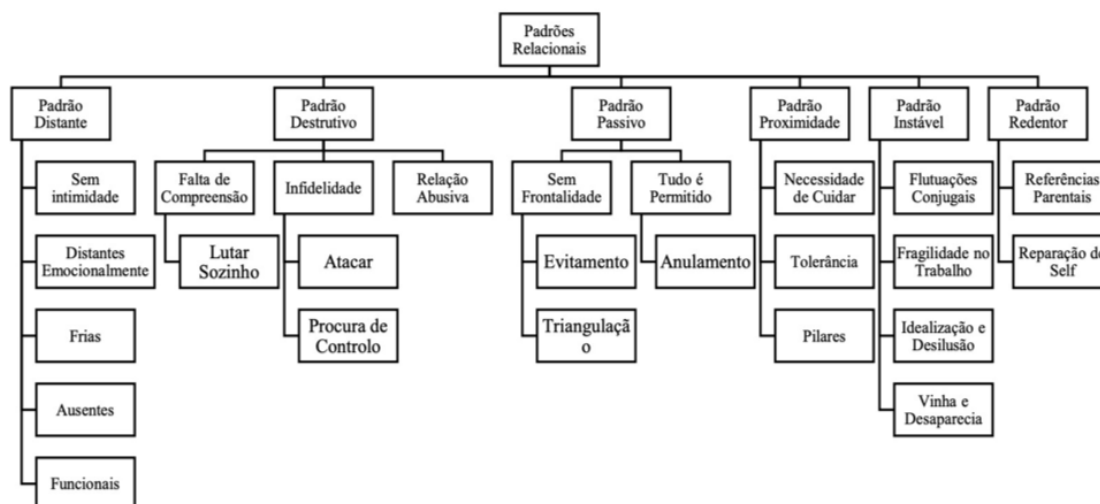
Padrões Relacionais

Padrão Distante

Sem intimidade

Distantes Emocionalmente

Frias

Ausentes

Funcionais

Padrão Destrutivo

Falta de Compreensão

Lutar Sozinho

Infidelidade

Atacar

Procura de Controlo

Relação Abusiva

Padrão Passivo

Sem Frontalidade

Evitamento

Triangulaçã o

Tudo é Permitido

Anulamento

Padrão Proximidade

Necessidade de Cuidar

Tolerância

Pilares

Padrão Instável

Flutuações Conjugais

Fragilidade no Trabalho

Idealização e Desilusão

Vinha e Desaparecia

Padrão Redentor

Referências Parentais

Reparação do Self